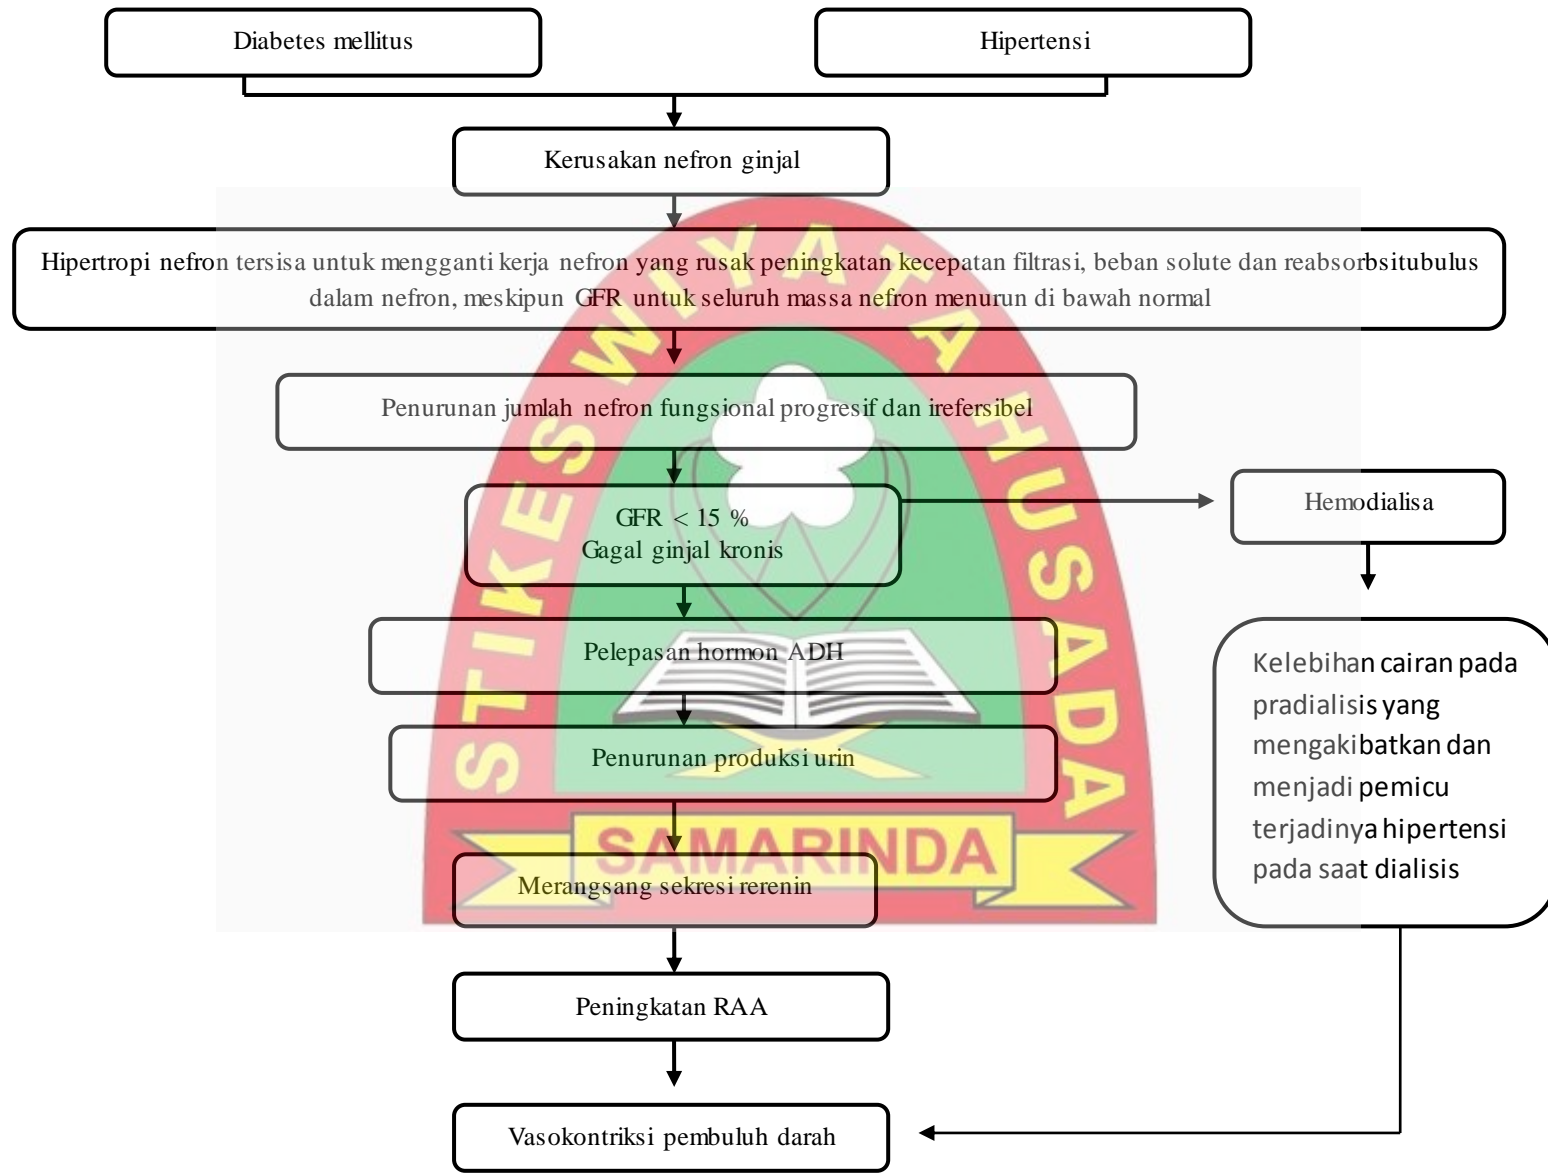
Diabetes mellitus

Hipertensi

Kerusakan nefron ginjal

Hipertropi nefron tersisa untuk mengganti kerja nefron yang rusak peningkatan kecepatan filtrasi, beban solute dan reabsorbsitubulus dalam nefron, meskipun GFR untuk seluruh massa nefron menurun di bawah normal

Penurunan jumlah nefron fungsional progresif dan irefersibel

GFR < 15 %
Gagal ginjal kronis

Hemodialisa

Kelebihan cairan pada pradialisis yang mengakibatkan dan menjadi pemicu terjadinya hipertensi pada saat dialisis

Pelepasan hormon ADH

Penurunan produksi urin

Merangsang sekresi rerenin

Peningkatan RAA

Vasokontriksi pembuluh darah

STIKES WIYATA HUSADA
SAMARINDA